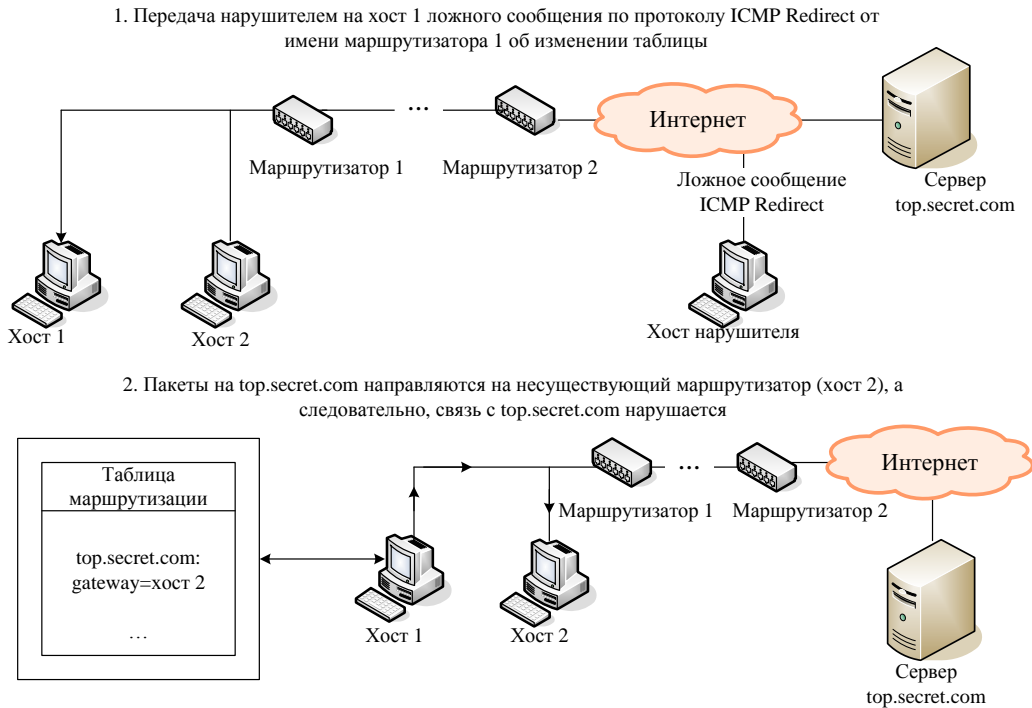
1. Передача нарушителем на хост 1 ложного сообщения по протоколу ICMP Redirect от имени маршрутизатора 1 об изменении таблицы

…

Интернет

Маршрутизатор 1

Маршрутизатор 2

Ложное сообщение ICMP Redirect

Сервер top.secret.com

Хост 1

Хост 2

Хост нарушителя

2. Пакеты на top.secret.com направляются на несуществующий маршрутизатор (хост 2), а следовательно, связь с top.secret.com нарушается

| Таблица маршрутизации |
|---|
| top.secret.com: gateway=хост 2 … |

…

Интернет

Маршрутизатор 1

Маршрутизатор 2

Хост 1

Хост 2

Сервер top.secret.com